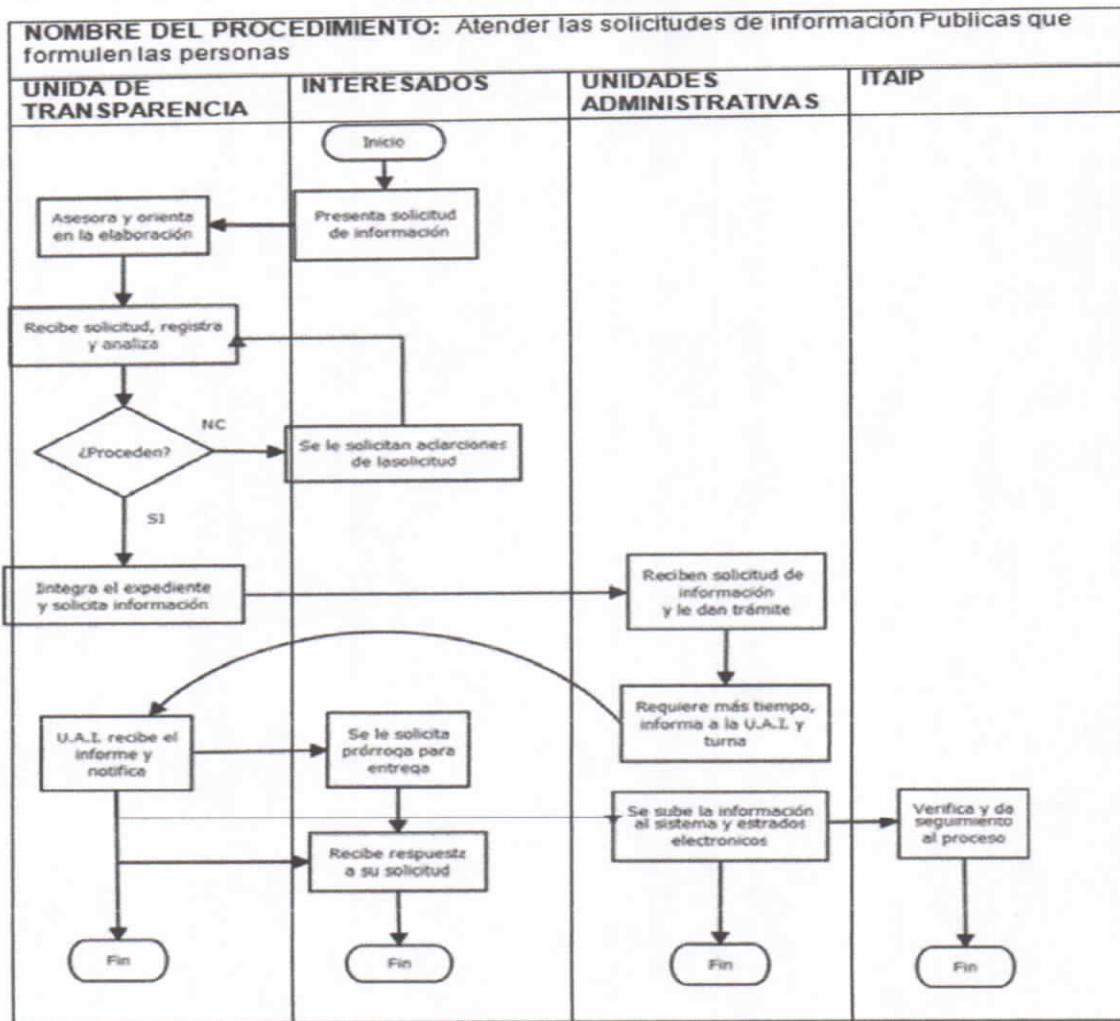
NOMBRE DEL PROCEDIMIENTO: Atender las solicitudes de información Publicas que formulen las personas

UNIDA DE TRANSPARENCIA

INTERESADOS

UNIDADES ADMINISTRATIVAS

ITAIP

Inicio

Presenta solicitud de información

Asesora y orienta en la elaboración

Recibe solicitud, registra y analiza

¿Proceden?

NO

Se le solicitan aclarciones de lasolicitud

SI

Integra el expediente y solicita información

Reciben solicitud de información y le dan trámite

Requiere más tiempo, informa a la U.A.I. y turna

U.A.I. recibe el informe y notifica

Se le solicita prórroga para entrega

Se sube la información al sistema y estrados electronicos

Verifica y da seguimiento al proceso

Recibe respuesta a su solicitud

Fin

Fin

Fin

Fin